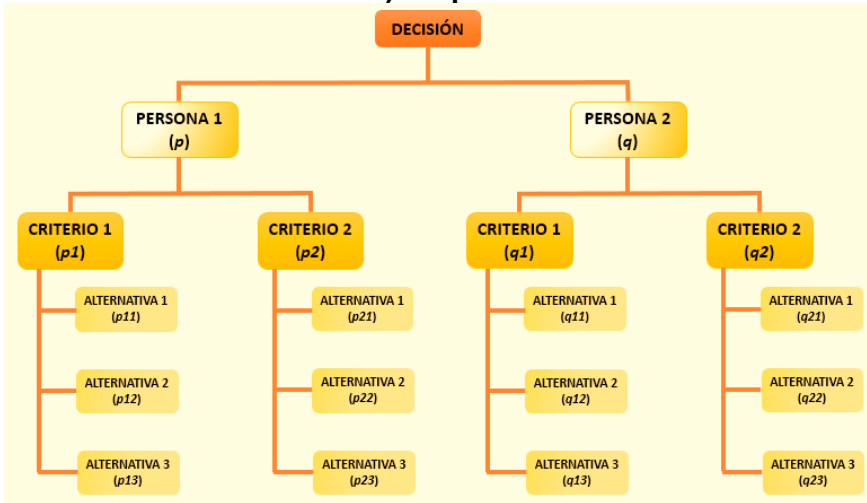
DECISIÓN

PERSONA 1
(p)

PERSONA 2
(q)

CRITERIO 1
(p1)

ALTERNATIVA 1
(p11)

ALTERNATIVA 2
(p12)

ALTERNATIVA 3
(p13)

CRITERIO 2
(p2)

ALTERNATIVA 1
(p21)

ALTERNATIVA 2
(p22)

ALTERNATIVA 3
(p23)

CRITERIO 1
(q1)

ALTERNATIVA 1
(q11)

ALTERNATIVA 2
(q12)

ALTERNATIVA 3
(q13)

CRITERIO 2
(q2)

ALTERNATIVA 1
(q21)

ALTERNATIVA 2
(q22)

ALTERNATIVA 3
(q23)